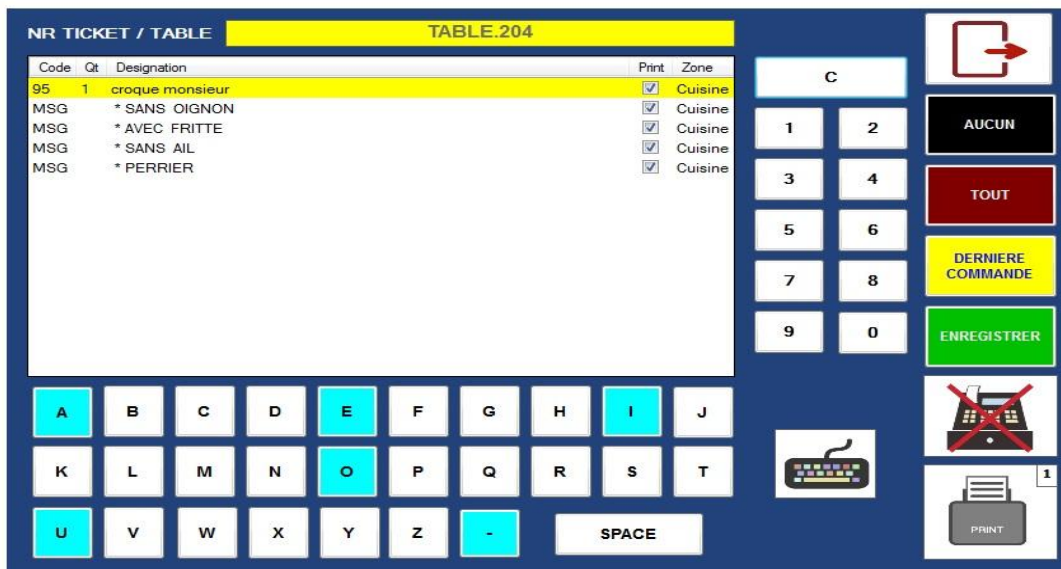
NR TICKET / TABLE

TABLE.204

| Code | Qt | Designation | Print | Zone |
|---|---|---|---|---|
| 95 | 1 | croque monsieur | ☑ | Cuisine |
| MSG | | * SANS OIGNON | ☑ | Cuisine |
| MSG | | * AVEC FRITTE | ☑ | Cuisine |
| MSG | | * SANS AIL | ☑ | Cuisine |
| MSG | | * PERRIER | ☑ | Cuisine |

C

1 2
3 4
5 6
7 8
9 0

AUCUN

TOUT

DERNIERE COMMANDE

ENREGISTRER

A B C D E F G H I J
K L M N O P Q R S T
U V W X Y Z - SPACE

1

PRINT